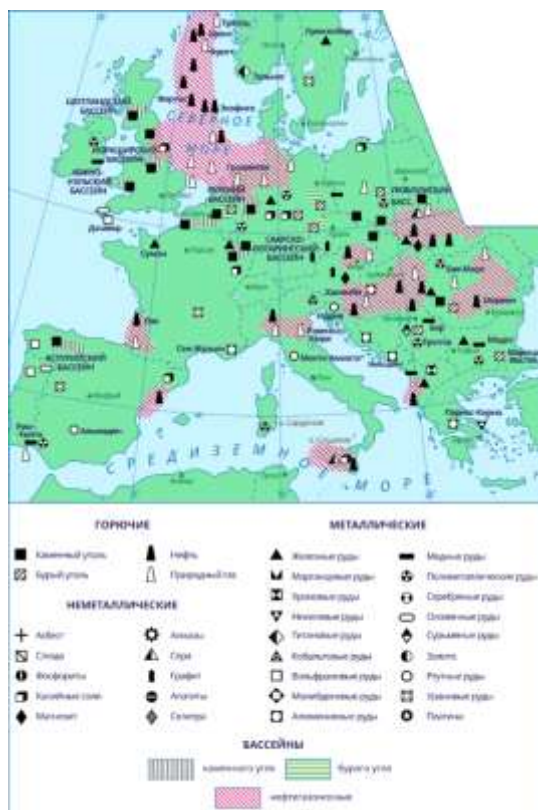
СЕВЕРНОЕ
МОРЕ
СРЕДИЗЕМНОЕ
МОРЕ

ГОРЮЧИЕ
Каменный уголь
Бурый уголь
Нефть
Природный газ

НЕМЕТАЛЛИЧЕСКИЕ
Асбест
Слюда
Фосфориты
Калийные соли
Магнезит
Алмазы
Сера
Графит
Апатиты
Селитры

МЕТАЛЛИЧЕСКИЕ
Железные руды
Марганцевые руды
Хромовые руды
Никелевые руды
Титановые руды
Кобальтовые руды
Вольфрамовые руды
Молибденовые руды
Алюминиевые руды
Медные руды
Полиметаллические руды
Серебряные руды
Оловянные руды
Сурьмяные руды
Золото
Ртутные руды
Урановые руды
Платина

БАССЕЙНЫ
каменного угля
бурого угля
нефтегазоносные